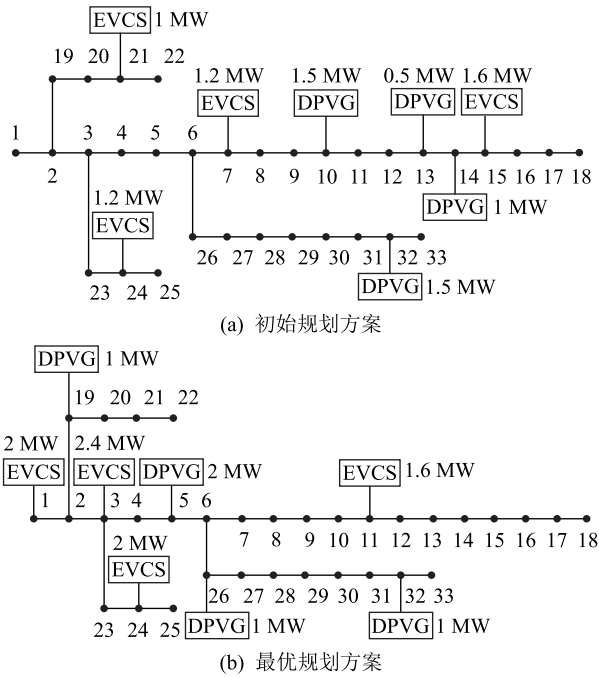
EVCS 1 MW

19 20 21 22

1.2 MW EVCS

1.5 MW DPVG

0.5 MW DPVG

1.6 MW EVCS

1 2 3 4 5 6 7 8 9 10 11 12 13 14 15 16 17 18

DPVG 1 MW

1.2 MW EVCS

23 24 25

26 27 28 29 30 31 32 33

DPVG 1.5 MW

(a) 初始规划方案

DPVG 1 MW

19 20 21 22

2 MW EVCS

2.4 MW EVCS

DPVG 2 MW

EVCS 1.6 MW

1 2 3 4 5 6 7 8 9 10 11 12 13 14 15 16 17 18

2 MW EVCS

26 27 28 29 30 31 32 33

23 24 25

DPVG 1 MW

DPVG 1 MW

(b) 最优规划方案